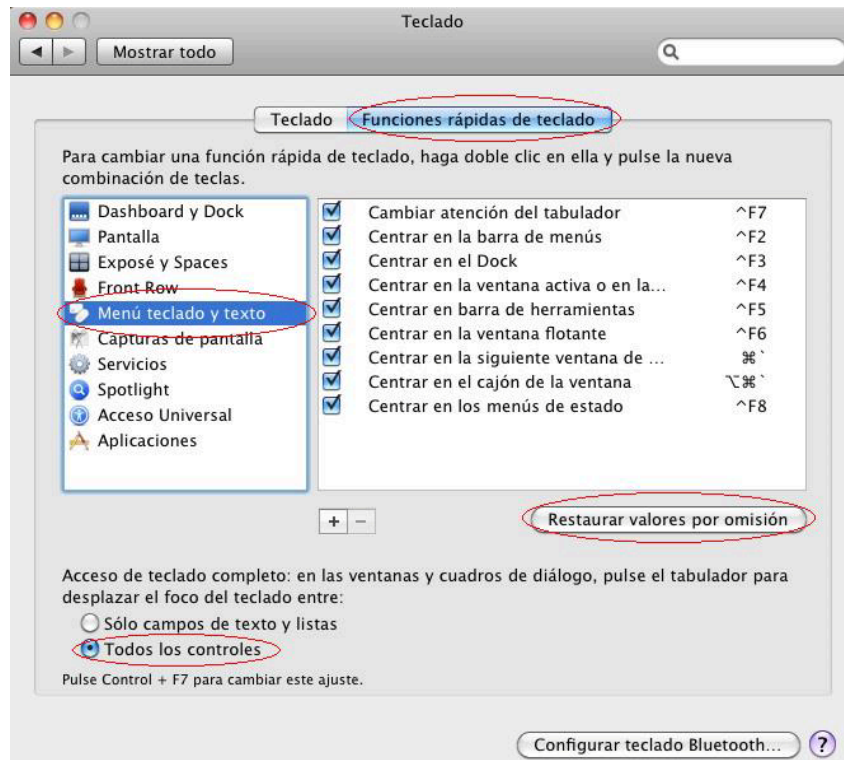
Teclado

Mostrar todo

Teclado | Funciones rápidas de teclado

Para cambiar una función rápida de teclado, haga doble clic en ella y pulse la nueva combinación de teclas.

Dashboard y Dock
Pantalla
Exposé y Spaces
Front Row
Menú teclado y texto
Capturas de pantalla
Servicios
Spotlight
Acceso Universal
Aplicaciones

| | | |
|---|---|---|
| ☑ | Cambiar atención del tabulador | ^F7 |
| ☑ | Centrar en la barra de menús | ^F2 |
| ☑ | Centrar en el Dock | ^F3 |
| ☑ | Centrar en la ventana activa o en la... | ^F4 |
| ☑ | Centrar en barra de herramientas | ^F5 |
| ☑ | Centrar en la ventana flotante | ^F6 |
| ☑ | Centrar en la siguiente ventana de ... | ⌘` |
| ☑ | Centrar en el cajón de la ventana | ⌥⌘` |
| ☑ | Centrar en los menús de estado | ^F8 |

+ −

Restaurar valores por omisión

Acceso de teclado completo: en las ventanas y cuadros de diálogo, pulse el tabulador para desplazar el foco del teclado entre:

Sólo campos de texto y listas
Todos los controles

Pulse Control + F7 para cambiar este ajuste.

Configurar teclado Bluetooth...

?